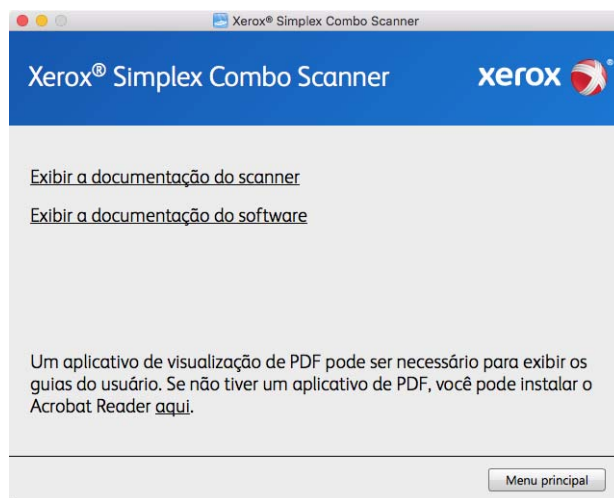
Xerox® Simplex Combo Scanner

Xerox® Simplex Combo Scanner

xerox

Exibir a documentação do scanner

Exibir a documentação do software

Um aplicativo de visualização de PDF pode ser necessário para exibir os guias do usuário. Se não tiver um aplicativo de PDF, você pode instalar o Acrobat Reader aqui.

Menu principal